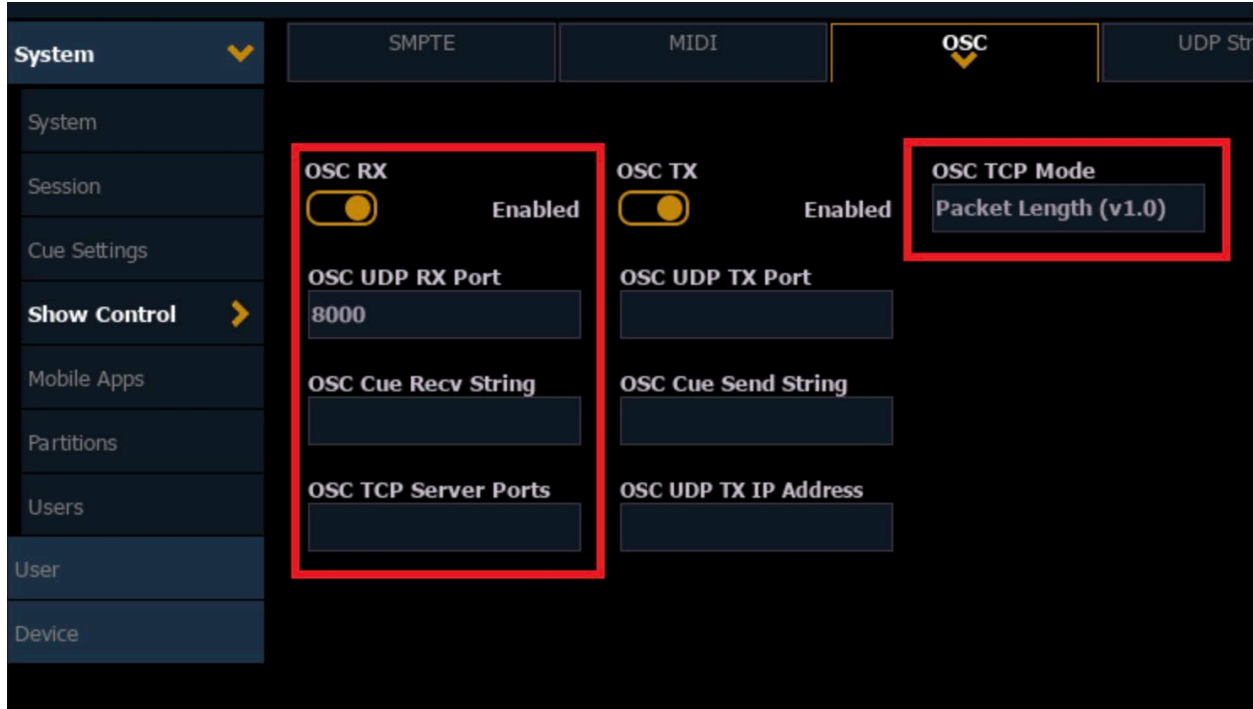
System
System
Session
Cue Settings
Show Control
Mobile Apps
Partitions
Users
User
Device

SMPTE
MIDI
OSC
UDP Str

OSC RX
Enabled
OSC UDP RX Port
8000
OSC Cue Recv String
OSC TCP Server Ports

OSC TX
Enabled
OSC UDP TX Port
OSC Cue Send String
OSC UDP TX IP Address

OSC TCP Mode
Packet Length (v1.0)